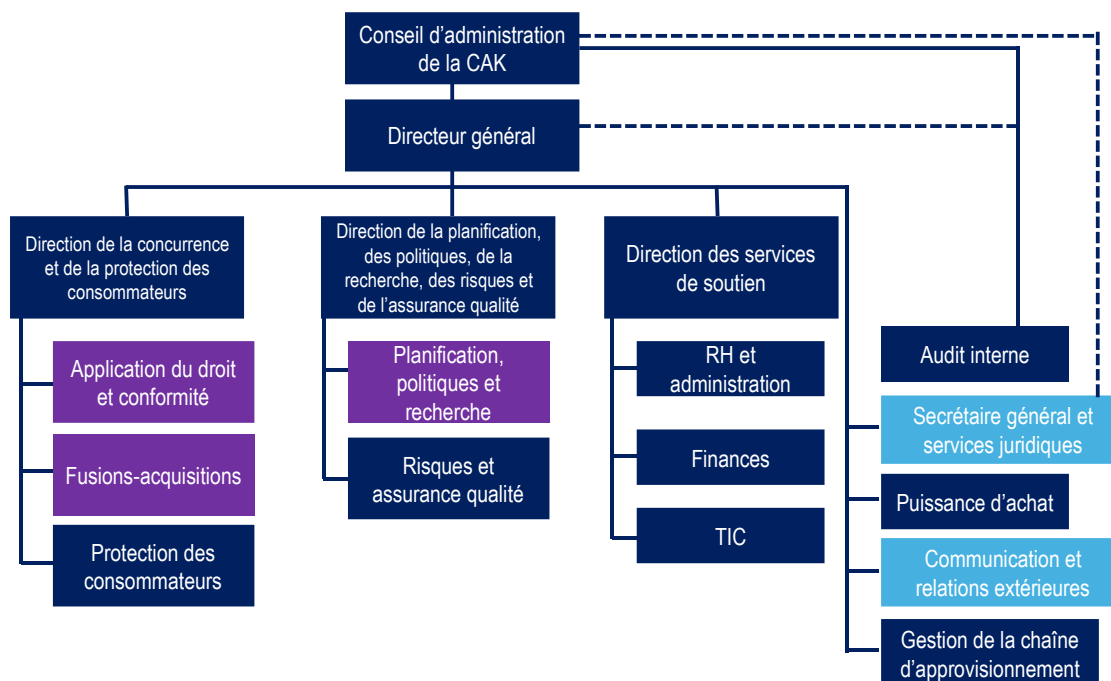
Conseil d'administration de la CAK

Directeur général

Direction de la concurrence et de la protection des consommateurs

Application du droit et conformité

Fusions-acquisitions

Protection des consommateurs

Direction de la planification, des politiques, de la recherche, des risques et de l'assurance qualité

Planification, politiques et recherche

Risques et assurance qualité

Direction des services de soutien

RH et administration

Finances

TIC

Audit interne

Secrétaire général et services juridiques

Puissance d'achat

Communication et relations extérieures

Gestion de la chaîne d'approvisionnement